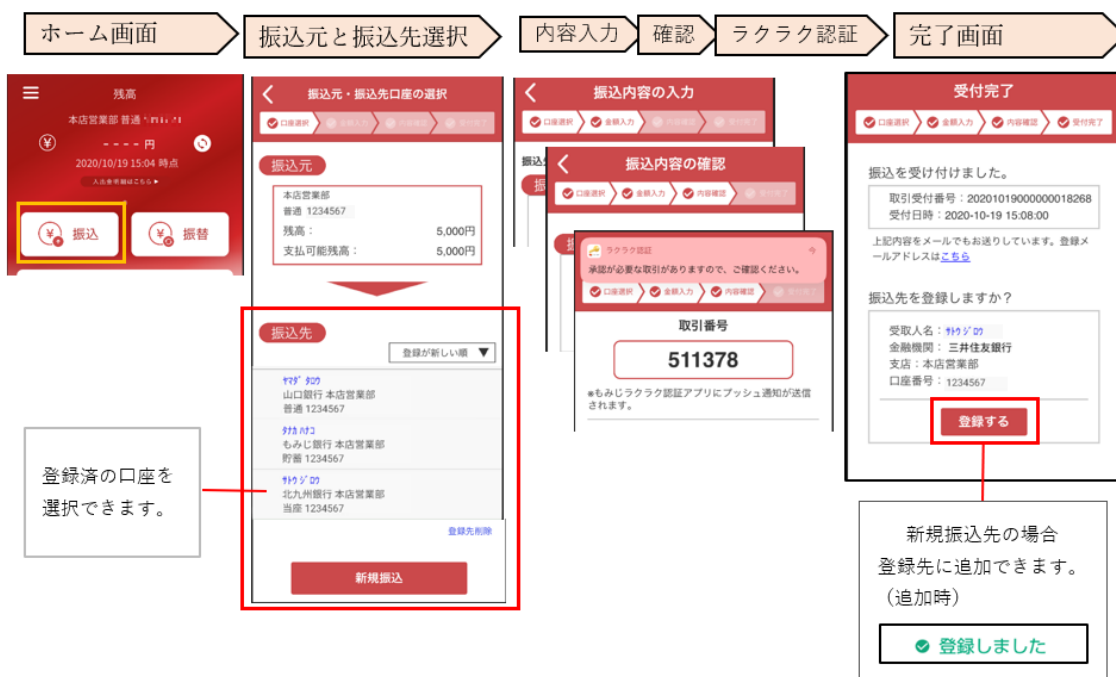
ホーム画面

振込元と振込先選択

内容入力

確認

ラクラク認証

完了画面

残高

本店営業部 普通 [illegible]

- - - - 円

2020/10/19 15:04 時点

入出金明細はこちら ▶

振込

振替

振込元・振込先口座の選択

口座選択 金額入力 内容確認 受付完了

振込元

本店営業部
普通 1234567
残高： 5,000円
支払可能残高： 5,000円

振込先

登録が新しい順 ▼

ﾔﾏｸﾞﾁ ﾀﾛｳ
山口銀行 本店営業部
普通 1234567

ﾀﾅｶ ﾊﾅｺ
もみじ銀行 本店営業部
貯蓄 1234567

ｻﾄｳ ｼﾞﾛｳ
北九州銀行 本店営業部
当座 1234567

登録先削除

新規振込

登録済の口座を選択できます。

振込内容の入力

口座選択 金額入力 内容確認 受付完了

振込内容の確認

口座選択 金額入力 内容確認 受付完了

ラクラク認証

承認が必要な取引がありますので、ご確認ください。

口座選択 金額入力 内容確認 受付完了

取引番号

511378

※もみじラクラク認証アプリにプッシュ通知が送信されます。

受付完了

口座選択 金額入力 内容確認 受付完了

振込を受け付けました。

取引受付番号：20201019000000018268
受付日時：2020-10-19 15:08:00

上記内容をメールでもお送りしています。登録メールアドレスはこちら

振込先を登録しますか？

受取人名：ｻﾄｳ ｼﾞﾛｳ
金融機関：三井住友銀行
支店：本店営業部
口座番号：1234567

登録する

新規振込先の場合
登録先に追加できます。
（追加時）

登録しました